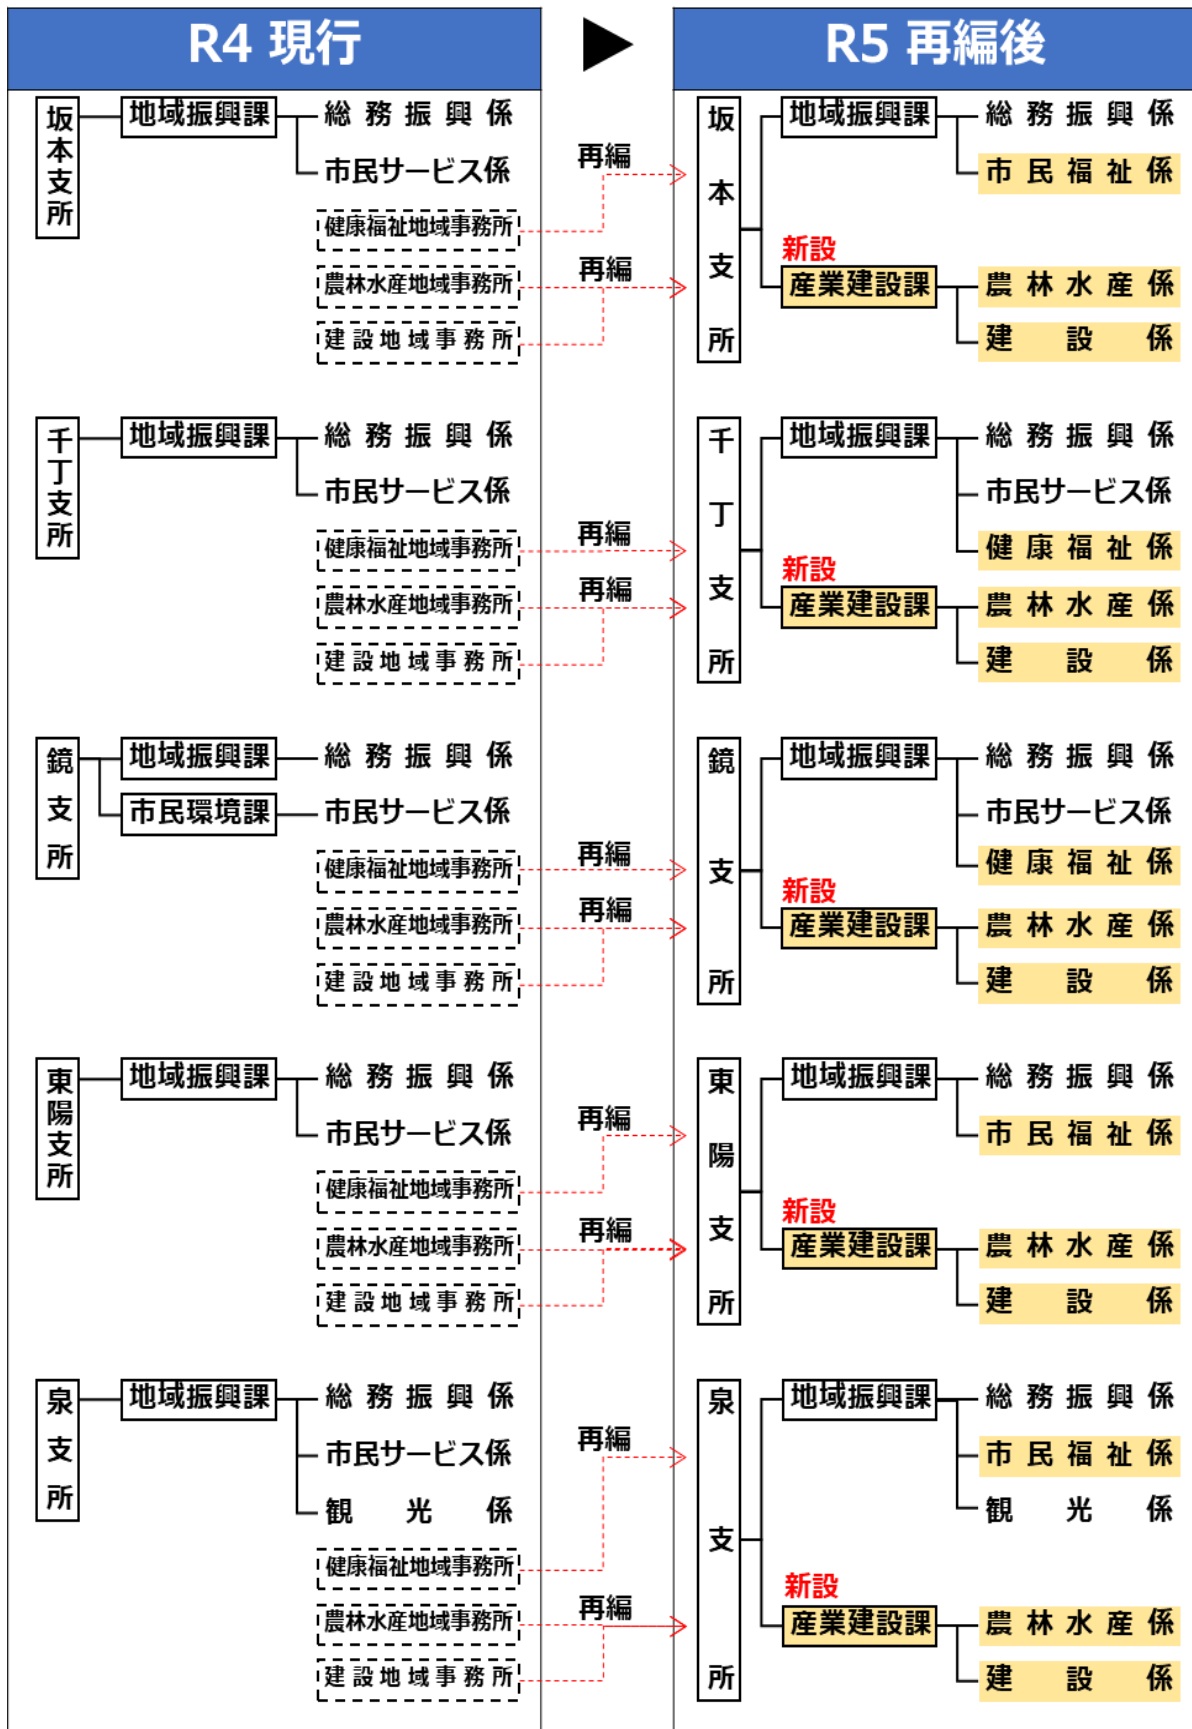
R4 現行

坂本支所
地域振興課
総務振興係
市民サービス係
健康福祉地域事務所
農林水産地域事務所
建設地域事務所

千丁支所
地域振興課
総務振興係
市民サービス係
健康福祉地域事務所
農林水産地域事務所
建設地域事務所

鏡支所
地域振興課
総務振興係
市民環境課
市民サービス係
健康福祉地域事務所
農林水産地域事務所
建設地域事務所

東陽支所
地域振興課
総務振興係
市民サービス係
健康福祉地域事務所
農林水産地域事務所
建設地域事務所

泉支所
地域振興課
総務振興係
市民サービス係
観光係
健康福祉地域事務所
農林水産地域事務所
建設地域事務所

再編
再編
再編
再編
再編
再編
再編
再編
再編
再編

R5 再編後

坂本支所
地域振興課
総務振興係
市民福祉係
新設
産業建設課
農林水産係
建設係

千丁支所
地域振興課
総務振興係
市民サービス係
健康福祉係
新設
産業建設課
農林水産係
建設係

鏡支所
地域振興課
総務振興係
市民サービス係
健康福祉係
新設
産業建設課
農林水産係
建設係

東陽支所
地域振興課
総務振興係
市民福祉係
新設
産業建設課
農林水産係
建設係

泉支所
地域振興課
総務振興係
市民福祉係
観光係
新設
産業建設課
農林水産係
建設係